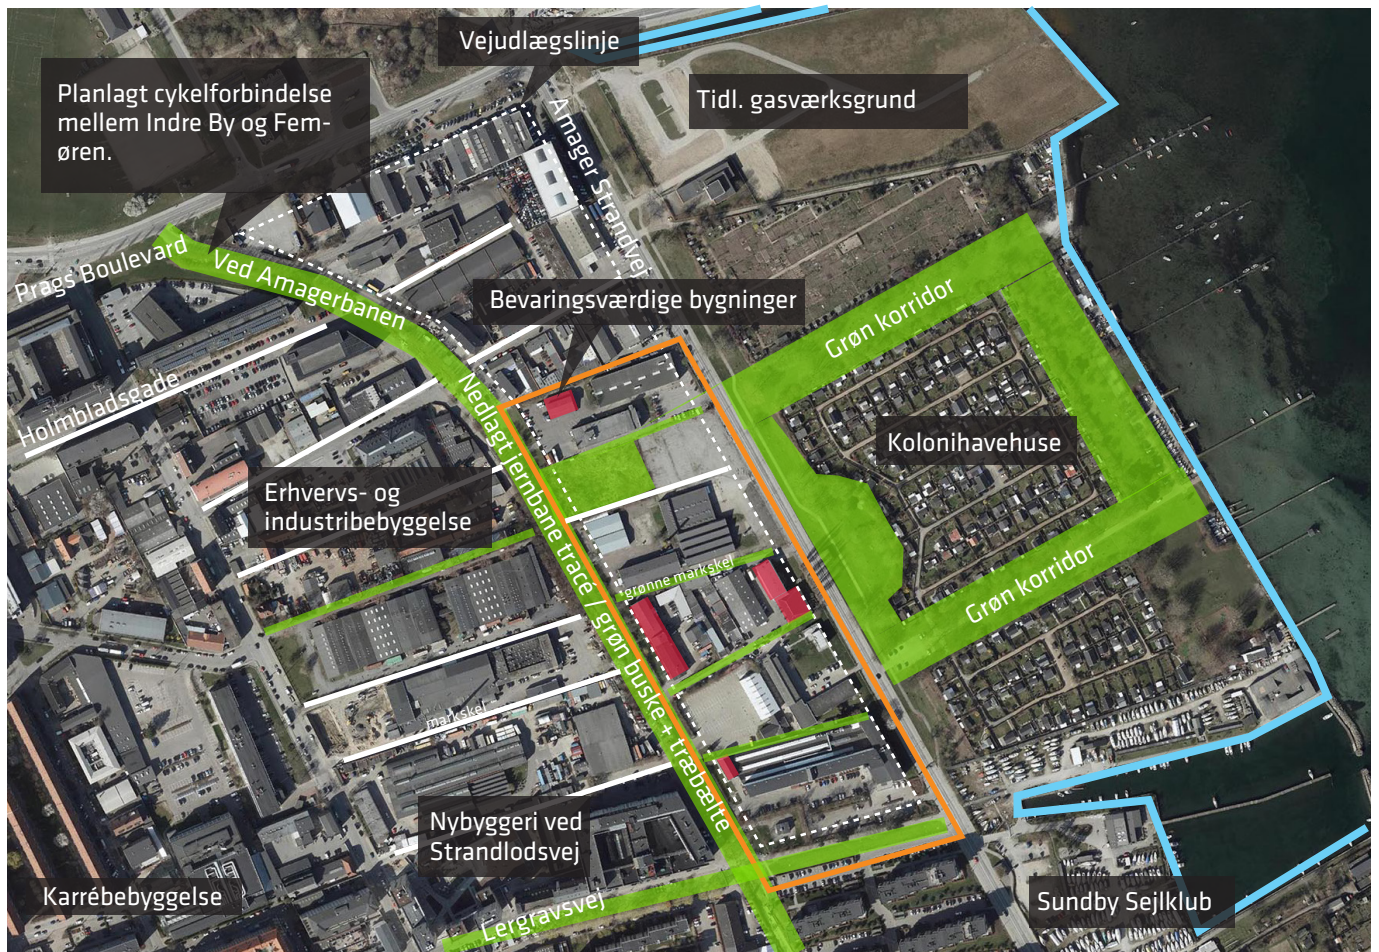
Vejudlægslinje

Planlagt cykelforbindelse mellem Indre By og Femøren.

Tidl. gasværksgrund

Amager Strandvej

Prags Boulevard

Ved Amagerbanen

Bevaringsværdige bygninger

Grøn korridor

Holmbladsgade

Nedlagt jernbane tracé / grøn buske + træbælte

Kolonihavehuse

Erhvervs- og industribebyggelse

grønne markskel

Grøn korridor

markskel

Nybyggeri ved Strandlodsvej

Karrébebyggelse

Lergravsvej

Sundby Sejlklub